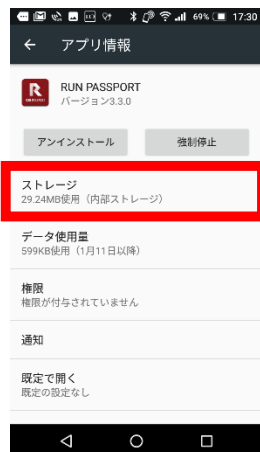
69% 17:30

← アプリ情報

RUN PASSPORT
バージョン3.3.0

アンインストール

強制停止

ストレージ
29.24MB使用（内部ストレージ）

データ使用量
599KB使用（1月11日以降）

権限
権限が付与されていません

通知

既定で開く
既定の設定なし